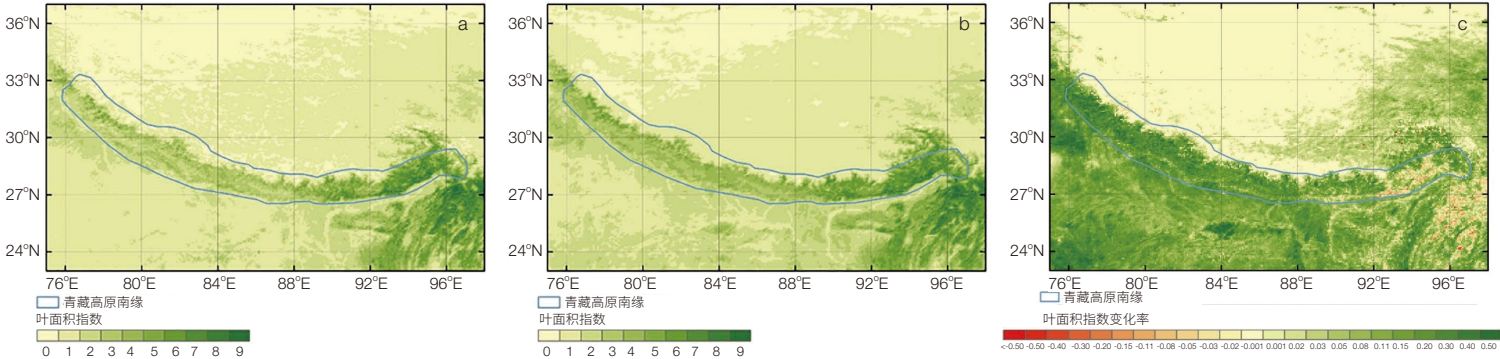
36°N
33°N
30°N
27°N
24°N
76°E 80°E 84°E 88°E 92°E 96°E
a
青藏高原南缘
叶面积指数
0 1 2 3 4 5 6 7 8 9

36°N
33°N
30°N
27°N
24°N
76°E 80°E 84°E 88°E 92°E 96°E
b
青藏高原南缘
叶面积指数
0 1 2 3 4 5 6 7 8 9

36°N
33°N
30°N
27°N
24°N
76°E 80°E 84°E 88°E 92°E 96°E
c
青藏高原南缘
叶面积指数变化率
<-0.50 -0.50 -0.40 -0.30 -0.20 -0.15 -0.11 -0.08 -0.05 -0.03 -0.02 -0.001 0.001 0.02 0.03 0.05 0.08 0.11 0.15 0.20 0.30 0.40 0.50